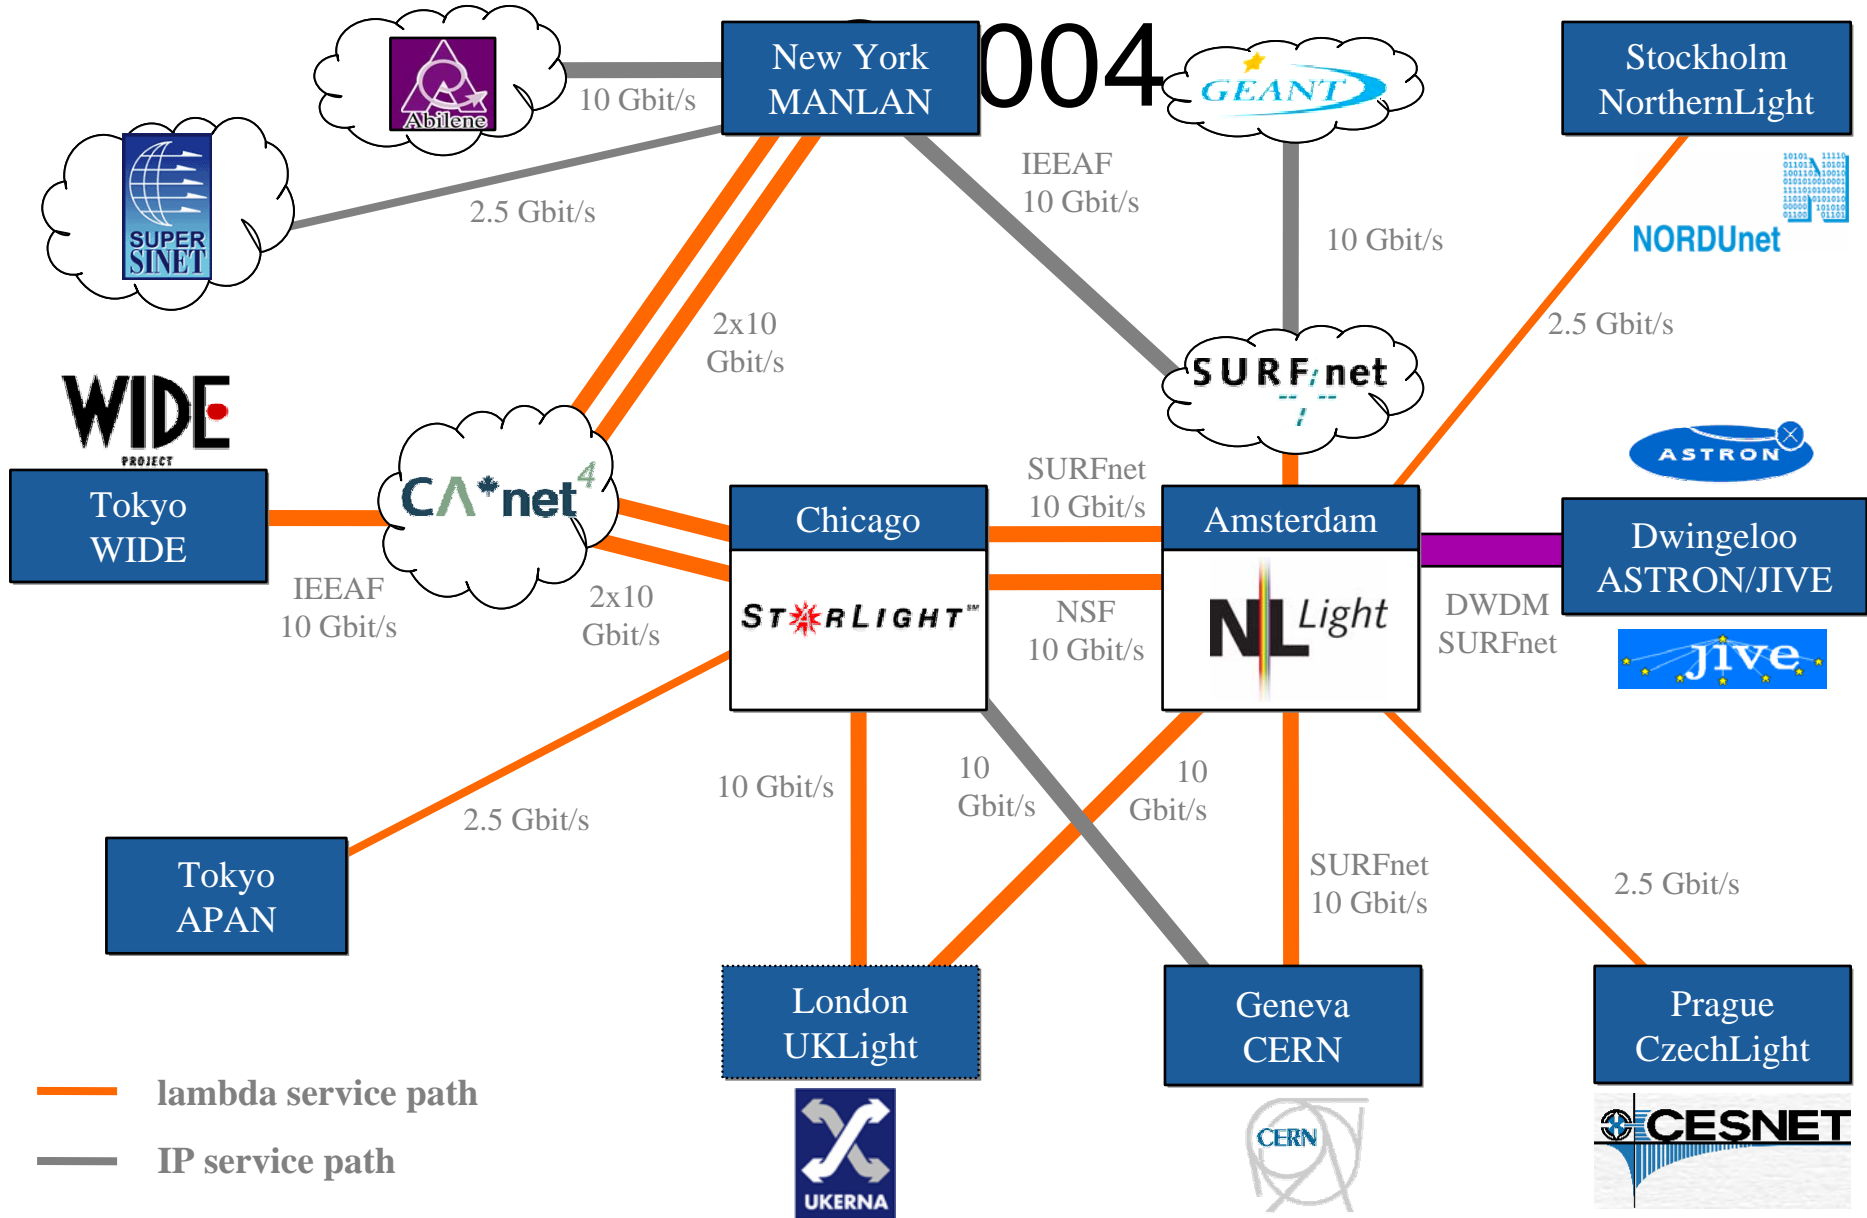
Abilene

10 Gbit/s

New York MANLAN

004

GEANT

Stockholm NorthernLight

SUPER SINET

2.5 Gbit/s

IEEAF 10 Gbit/s

10 Gbit/s

NORDUnet

2x10 Gbit/s

2.5 Gbit/s

WIDE PROJECT

SURFnet

ASTRON

Tokyo WIDE

CA*net 4

SURFnet 10 Gbit/s

Chicago

Amsterdam

Dwingeloo ASTRON/JIVE

IEEAF 10 Gbit/s

2x10 Gbit/s

STARLIGHT

NSF 10 Gbit/s

NL Light

DWDM SURFnet

jive

10 Gbit/s

10 Gbit/s

10 Gbit/s

2.5 Gbit/s

SURFnet 10 Gbit/s

2.5 Gbit/s

Tokyo APAN

London UKLight

Geneva CERN

Prague CzechLight

lambda service path

IP service path

UKERNA

CERN

CESNET